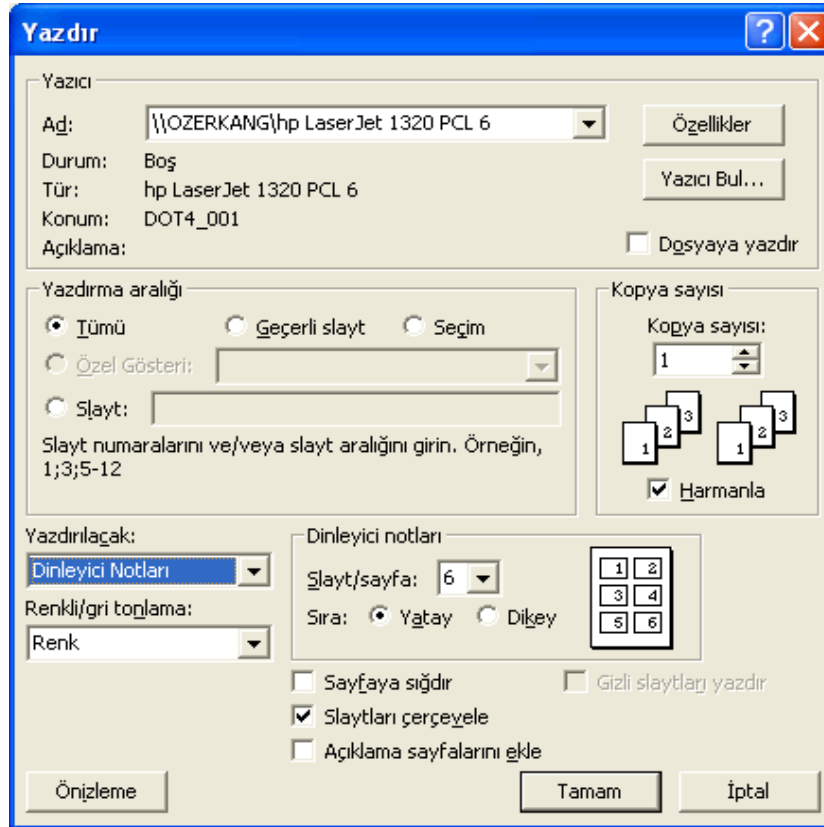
Yazdır

?

Yazıcı

Ad: \\OZERKANG\hp LaserJet 1320 PCL 6

Durum: Boş

Tür: hp LaserJet 1320 PCL 6

Konum: DOT4_001

Açıklama:

Özellikler

Yazıcı Bul...

Dosyaya yazdır

Yazdırma aralığı

Tümü

Geçerli slayt

Seçim

Özel Gösteri:

Slayt:

Slayt numaralarını ve/veya slayt aralığını girin. Örneğin, 1;3;5-12

Kopya sayısı

Kopya sayısı:

1

3 2 1 3 2 1

Harmanla

Yazdırılacak:

Dinleyici Notları

Renkli/gri tonlama:

Renk

Dinleyici notları

Slayt/sayfa: 6

Sıra: Yatay Dikey

1 2 3 4 5 6

Sayfaya sığdır

Gizli slaytları yazdır

Slaytları çerçevele

Açıklama sayfalarını ekle

Önizleme

Tamam

İptal